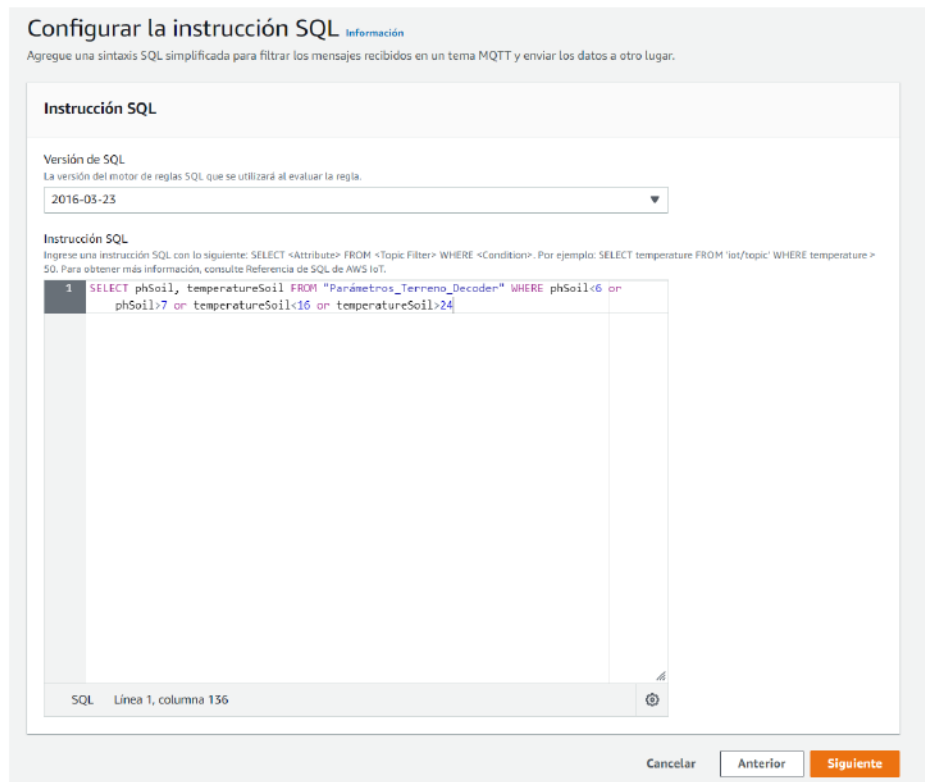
Configurar la instrucción SQL Información
Agregue una sintaxis SQL simplificada para filtrar los mensajes recibidos en un tema MQTT y enviar los datos a otro lugar.

Instrucción SQL

Versión de SQL
La versión del motor de reglas SQL que se utilizará al evaluar la regla.

2016-03-23

Instrucción SQL
Ingrese una instrucción SQL con lo siguiente: SELECT <Attribute> FROM <Topic Filter> WHERE <Condition>. Por ejemplo: SELECT temperature FROM 'iot/topic' WHERE temperature > 50. Para obtener más información, consulte Referencia de SQL de AWS IoT.

1 SELECT phSoil, temperatureSoil FROM "Parámetros_Terreno_Decoder" WHERE phSoil<6 or phSoil>7 or temperatureSoil<16 or temperatureSoil>24

SQL Línea 1, columna 136

Cancelar Anterior Siguiente